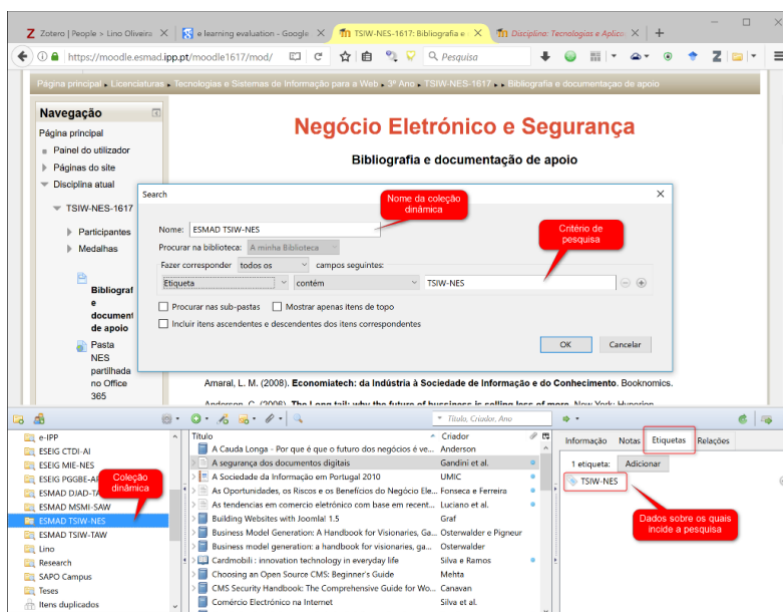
Zotero | People > Lino Oliveira | e learning evaluation - Google | TSIW-NES-1617: Bibliografia e | Disciplina: Tecnologias e Aplicaç

https://moodle.esmad.ipp.pt/moodle1617/mod/ | Pesquisa

Página principal ▸ Licenciaturas ▸ Tecnologias e Sistemas de Informação para a Web ▸ 3º Ano ▸ TSIW-NES-1617 ▸ ▸ Bibliografia e documentação de apoio

Navegação

Página principal

Painel do utilizador

Páginas do site

Disciplina atual

TSIW-NES-1617

Participantes

Medalhas

Bibliografia e documentação de apoio

Pasta NES partilhada no Office 365

Negócio Eletrónico e Segurança

Bibliografia e documentação de apoio

Search

Nome da coleção dinâmica

Nome: ESMAD TSIW-NES

Procurar na biblioteca: A minha Biblioteca

Fazer corresponder todos os campos seguintes:

Critério de pesquisa

Etiqueta | contém | TSIW-NES

Procurar nas sub-pastas | Mostrar apenas itens de topo

Incluir itens ascendentes e descendentes dos itens correspondentes

OK | Cancelar

Amaral, L. M. (2008). Economiatech: da Indústria à Sociedade de Informação e do Conhecimento. Booknomics.

Anderson, C. (2006). The Long tail: why the future of bussiness is selling less of more. New York: Hyperion

Título, Criador, Ano

e-IPP
ESEIG CTDI-AI
ESEIG MIE-NES
ESEIG PGGBE-AI
ESMAD DJAD-T
ESMAD MSMI-SAW
ESMAD TSIW-NES
ESMAD TSIW-TAW
Lino
Research
SAPO Campus
Teses
Itens duplicados

Coleção dinâmica

| Título | Criador |
|---|---|
| A Cauda Longa - Por que é que o futuro dos negócios é ve... | Anderson |
| A segurança dos documentos digitais | Gandini et al. |
| A Sociedade da Informação em Portugal 2010 | UMIC |
| As Oportunidades, os Riscos e os Benefícios do Negócio Ele... | Fonseca e Ferreira |
| As tendencias em comercio eletrônico com base em recent... | Luciano et al. |
| Building Websites with Joomla! 1.5 | Graf |
| Business Model Generation: A Handbook for Visionaries, Ga... | Osterwalder e Pigneur |
| Business model generation: a handbook for visionaries, ga... | Osterwalder |
| Cardmobili : innovation technology in everyday life | Silva e Ramos |
| Choosing an Open Source CMS: Beginner's Guide | Mehta |
| CMS Security Handbook: The Comprehensive Guide for Wo... | Canavan |
| Comércio Electrónico na Internet | Silva et al. |

Informação | Notas | Etiquetas | Relações

1 etiqueta: Adicionar

TSIW-NES

Dados sobre os quais incide a pesquisa